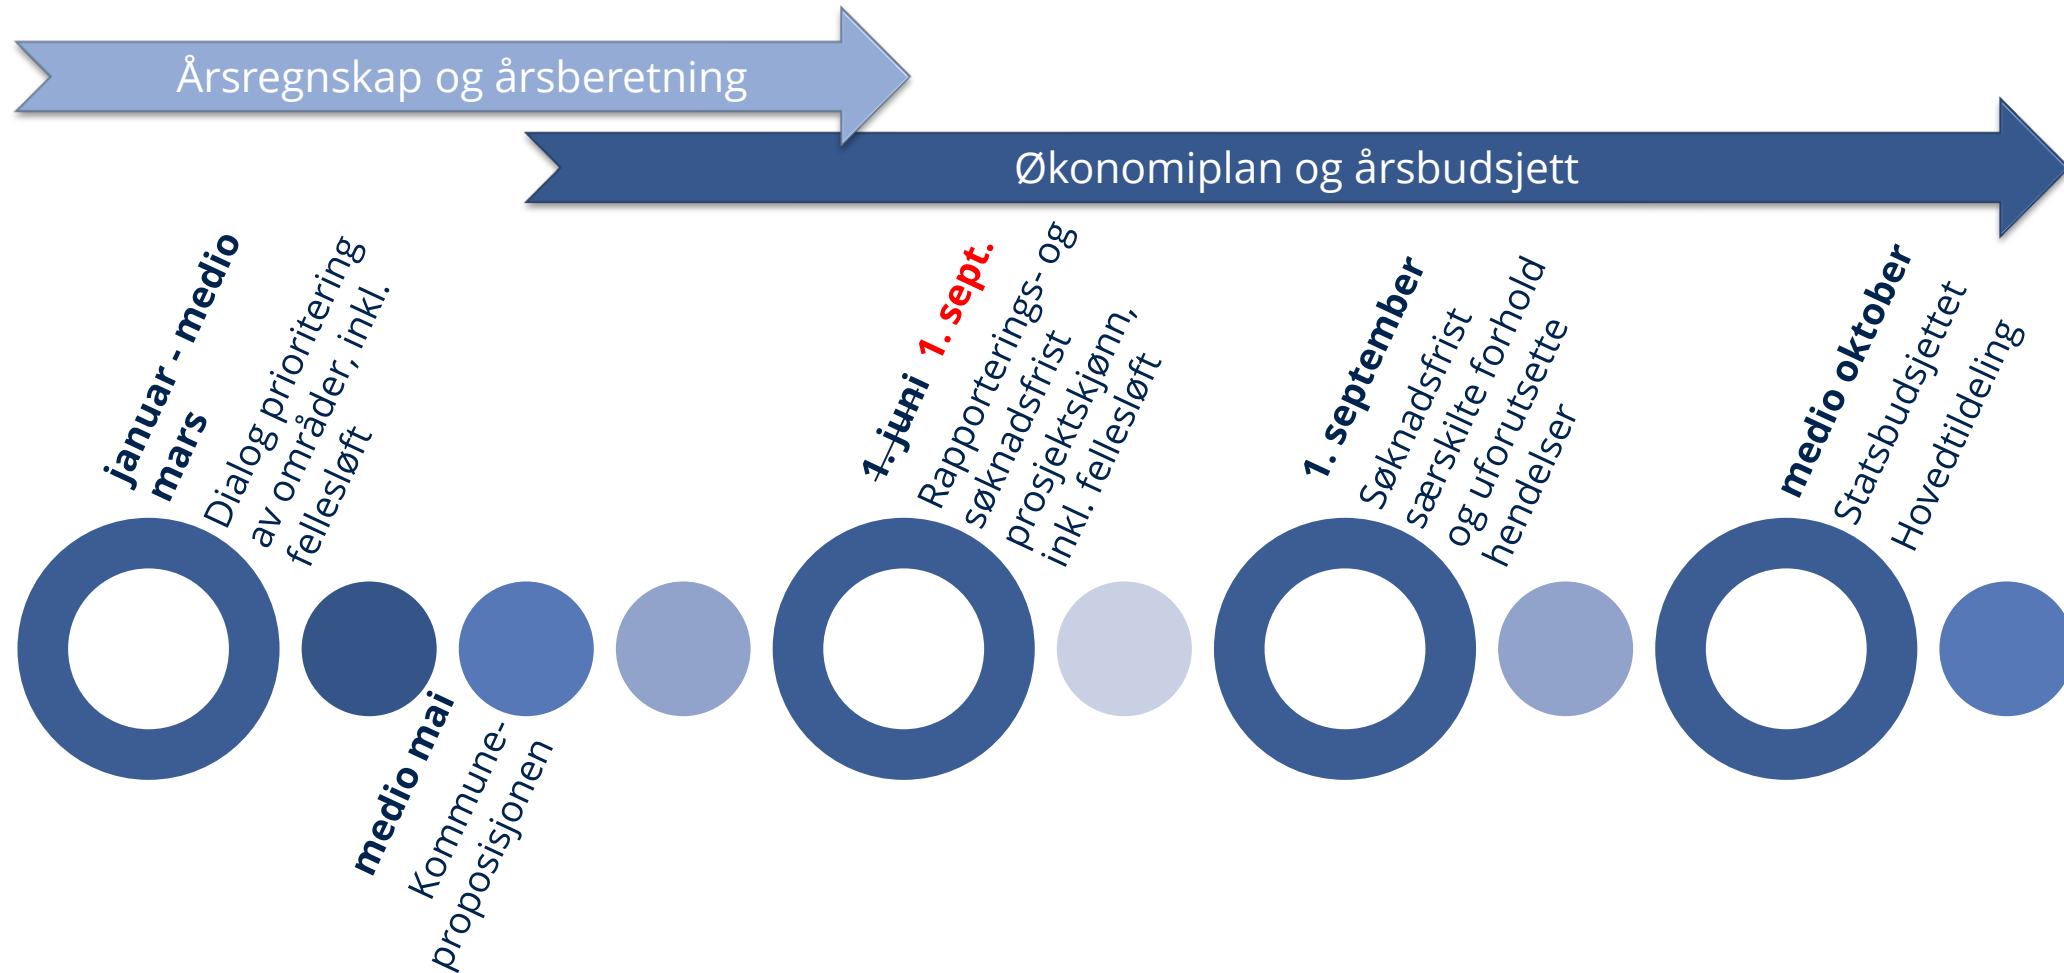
Årsregnskap og årsberetning

Økonomiplan og årsbudsjett

januar - medio mars
Dialog prioritering av områder, inkl. fellesløft

medio mai
Kommune-proposisjonen

~~1. juni~~ 1. sept.
Rapporterings- og søknadsfrist prosjektskjønn, inkl. fellesløft

1. september
Søknadsfrist særskilte forhold og uforutsette hendelser

medio oktober
Statsbudsjettet
Hovedtildeling